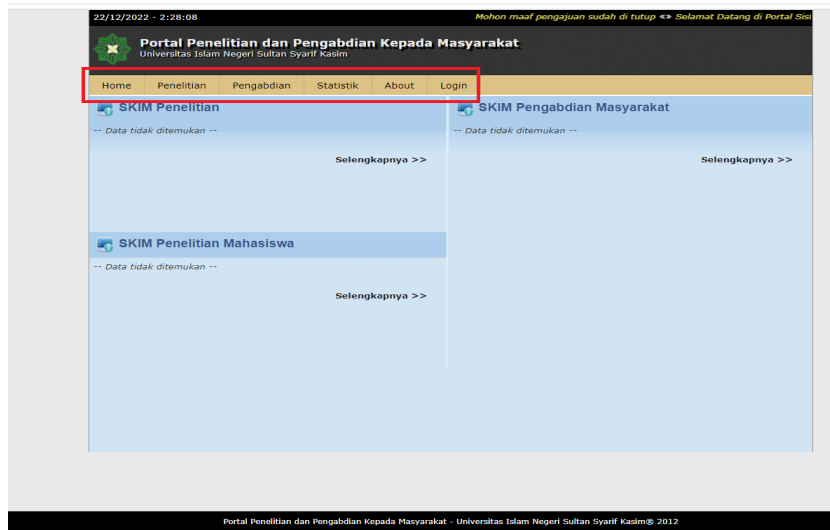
22/12/2022 - 2:28:08

Mohon maaf pengajuan sudah di tutup <> Selamat Datang di Portal Sisi

Portal Penelitian dan Pengabdian Kepada Masyarakat
Universitas Islam Negeri Sultan Syarif Kasim

Home | Penelitian | Pengabdian | Statistik | About | Login

SKIM Penelitian

-- Data tidak ditemukan --

Selengkapnya >>

SKIM Pengabdian Masyarakat

-- Data tidak ditemukan --

Selengkapnya >>

SKIM Penelitian Mahasiswa

-- Data tidak ditemukan --

Selengkapnya >>

Portal Penelitian dan Pengabdian Kepada Masyarakat - Universitas Islam Negeri Sultan Syarif Kasim® 2012